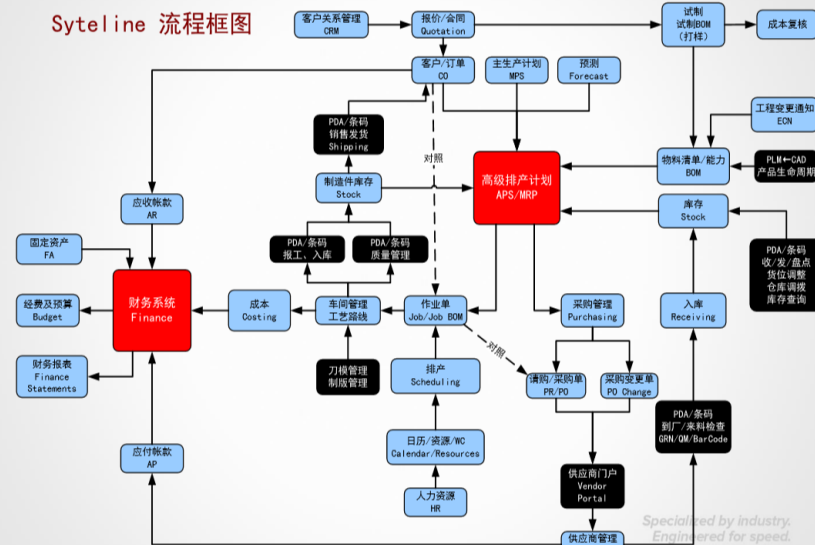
Syteline 流程框图

客户关系管理
CRM

报价/合同
Quotation

试制
试制BOM
(打样)

成本复核

客户/订单
CO

主生产计划
MPS

预测
Forecast

工程变更通知
ECN

PDA/条码
销售发货
Shipping

对照

物料清单/能力
BOM

PLM←CAD
产品生命周期

制造件库存
Stock

高级排产计划
APS/MRP

应收帐款
AR

库存
Stock

固定资产
FA

PDA/条码
报工、入库

PDA/条码
质量管理

PDA/条码
收/发/盘点
货位调整
仓库调拨
库存查询

经费及预算
Budget

财务系统
Finance

成本
Costing

车间管理
工艺路线

作业单
Job/Job BOM

采购管理
Purchasing

入库
Receiving

对照

财务报表
Finance
Statements

刀模管理
制版管理

排产
Scheduling

请购/采购单
PR/PO

采购变更单
PO Change

PDA/条码
到厂/来料检查
GRN/QM/BarCode

日历/资源/WC
Calendar/Resources

应付帐款
AP

供应商门户
Vendor
Portal

人力资源
HR

供应商管理

Specialized by industry.
Engineered for speed.